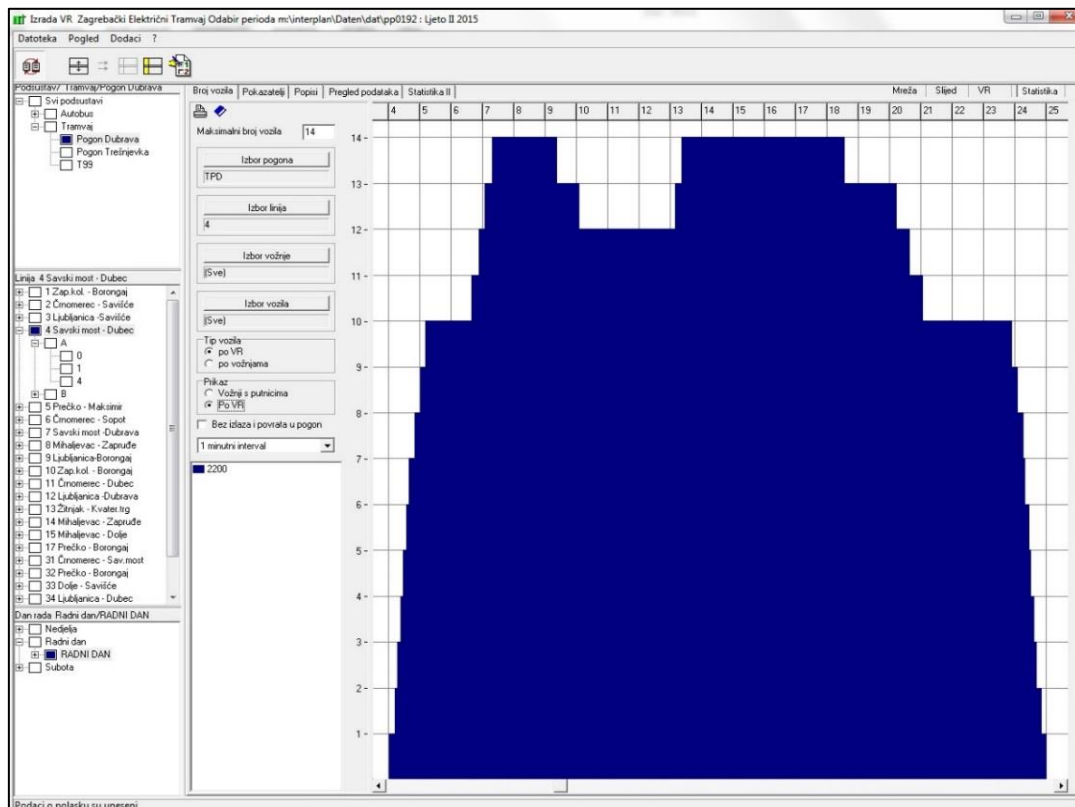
Izrada VR Zagrebački Električni Tramvaj Odabir perioda m:\interplan\Daten\dat\pp0192 : Ljeto II 2015

Datoteka Pogled Dodaci ?

Podsustav/ Tramvaj/Pogon Dubrava
Svi podsustavi
Autobus
Tramvaj
Pogon Dubrava
Pogon Trešnjevka
T99

Linija 4 Savski most - Dubec
1 Zap.kol. - Borongaj
2 Črnomerec - Savišće
3 Ljubljanica -Savišće
4 Savski most - Dubec
A
0
1
4
B
5 Prečko - Maksimir
6 Črnomerec - Sopot
7 Savski most -Dubrava
8 Mihaljevac - Zapruđe
9 Ljubljanica-Borongaj
10 Zap.kol. - Borongaj
11 Črnomerec - Dubec
12 Ljubljanica -Dubrava
13 Žitnjak - Kvater.trg
14 Mihaljevac - Zapruđe
15 Mihaljevac - Dolje
17 Prečko - Borongaj
31 Črnomerec - Sav.most
32 Prečko - Borongaj
33 Dolje - Savišće
34 Ljubljanica - Dubec

Dan rada Radni dan/RADNI DAN
Nedjelja
Radni dan
RADNI DAN
Subota

Broj vozila | Pokazatelji | Popisi | Pregled podataka | Statistika II | Mreža | Slijed | VR | Statistika

Maksimalni broj vozila 14
Izbor pogona
TPD
Izbor linija
4
Izbor vožnje
(Sve)
Izbor vozila
(Sve)
Tip vozila
po VR
po vožnjama
Prikaz
Vožnji s putnicima
Po VR
Bez izlaza i povrata u pogon
1 minutni interval
2200

4 5 6 7 8 9 10 11 12 13 14 15 16 17 18 19 20 21 22 23 24 25

14
13
12
11
10
9
8
7
6
5
4
3
2
1

Podaci o polasku su uneseni